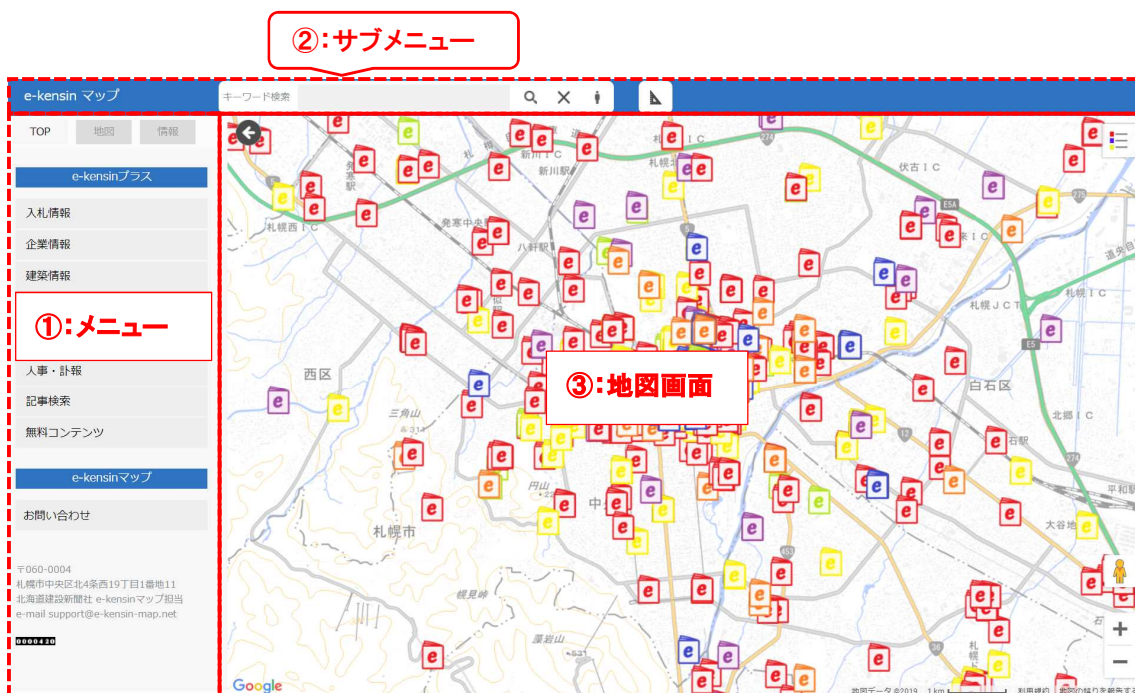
②：サブメニュー

e-kensin マップ

キーワード検索

TOP 地図 情報

e-kensinプラス

入札情報

企業情報

建築情報

①：メニュー

人事・訃報

記事検索

無料コンテンツ

e-kensinマップ

お問い合わせ

〒060-0004
札幌市中央区北4条西19丁目1番地11
北海道建設新聞社 e-kensinマップ担当
e-mail support@e-kensin-map.net

0000420

③：地図画面

新川IC
札幌IC
新川駅
伏古IC
発寒中央駅
八軒駅
札幌JCT
札幌IC
西区
白石区
三角山
北郷IC
円山
札幌市
大谷地
幌見峠
藻岩山
Google
地図データ ©2019 1 km 利用規約 地図の誤りを報告する